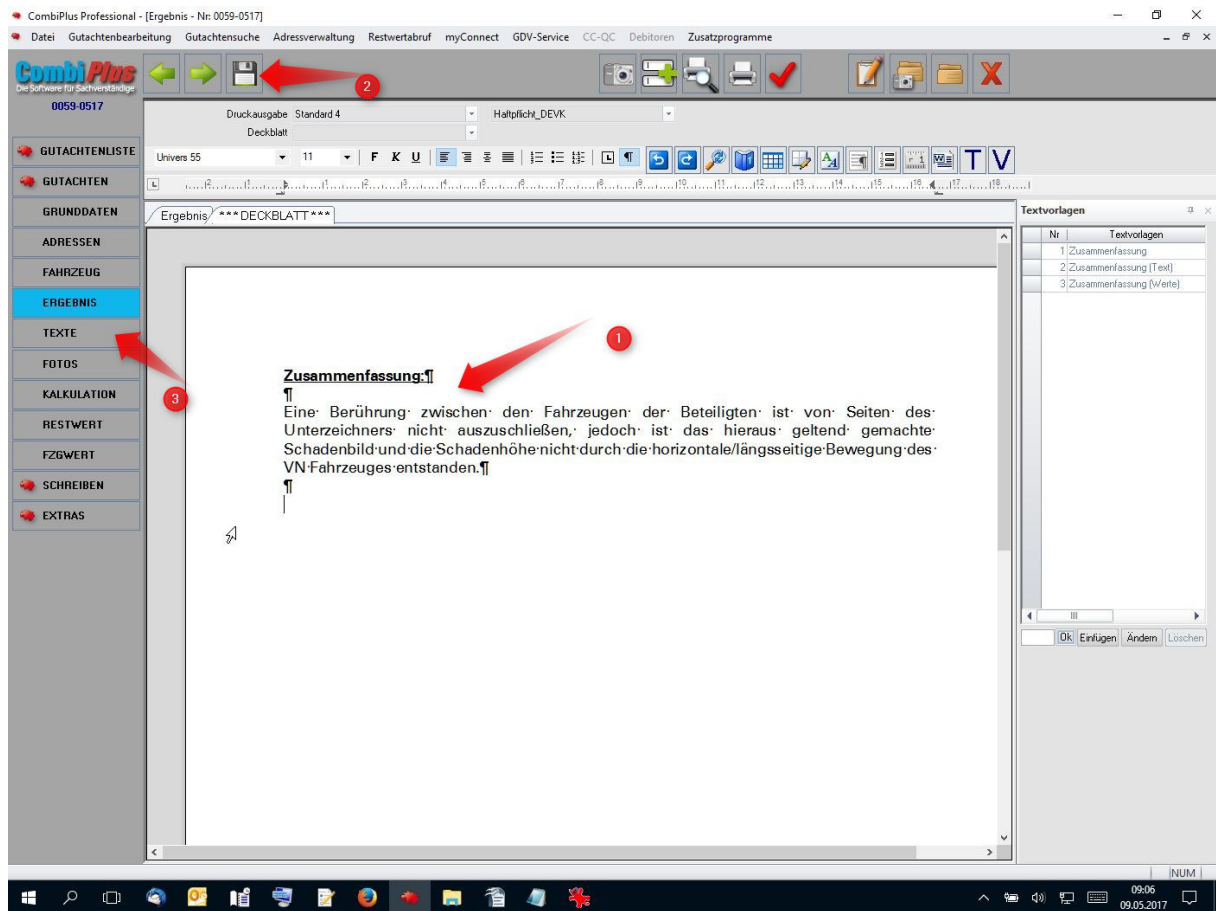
CombiPlus Professional - [Ergebnis - Nr: 0059-0517]

Datei Gutachtenbearbeitung Gutachtensuche Adressverwaltung Restwertabruf myConnect GDV-Service CC-QC Debitoren Zusatzprogramme

CombiPlus
Die Software für Sachverständige
0059-0517

2

Druckausgabe Standard 4
Haftpflicht_DEVK
Deckblatt

GUTACHTENLISTE
GUTACHTEN
GRUNDDATEN
ADRESSEN
FAHRZEUG
ERGEBNIS
TEXTE
FOTOS
KALKULATION
RESTWERT
FZGWERT
SCHREIBEN
EXTRAS

3

Univers 55 11 F K U

Ergebnis ***DECKBLATT***

1

Zusammenfassung:¶
¶
Eine Berührung zwischen den Fahrzeugen der Beteiligten ist von Seiten des Unterzeichners nicht auszuschließen, jedoch ist das hieraus geltend gemachte Schadenbild und die Schadenhöhe nicht durch die horizontale/längsseitige Bewegung des VN-Fahrzeuges entstanden.¶
¶

Textvorlagen

| Nr | Textvorlagen |
|---|---|
| 1 | Zusammenfassung |
| 2 | Zusammenfassung (Text) |
| 3 | Zusammenfassung (Werte) |

Ok Einfügen Ändern Löschen

NUM

09:06
09.05.2017